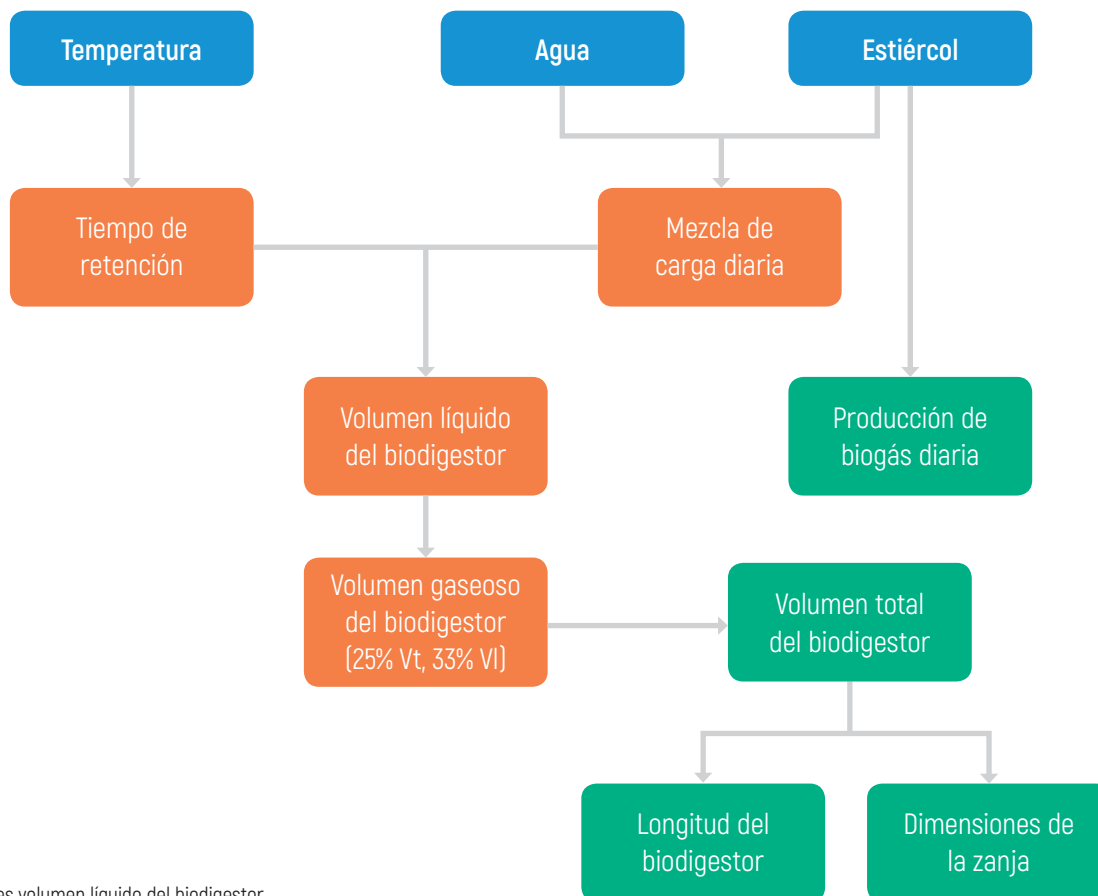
Temperatura

Agua

Estiércol

Tiempo de retención

Mezcla de carga diaria

Volumen líquido del biodigestor

Producción de biogás diaria

Volumen gaseoso del biodigestor (25% Vt, 33% Vl)

Volumen total del biodigestor

Longitud del biodigestor

Dimensiones de la zanja

es volumen líquido del biodigestor